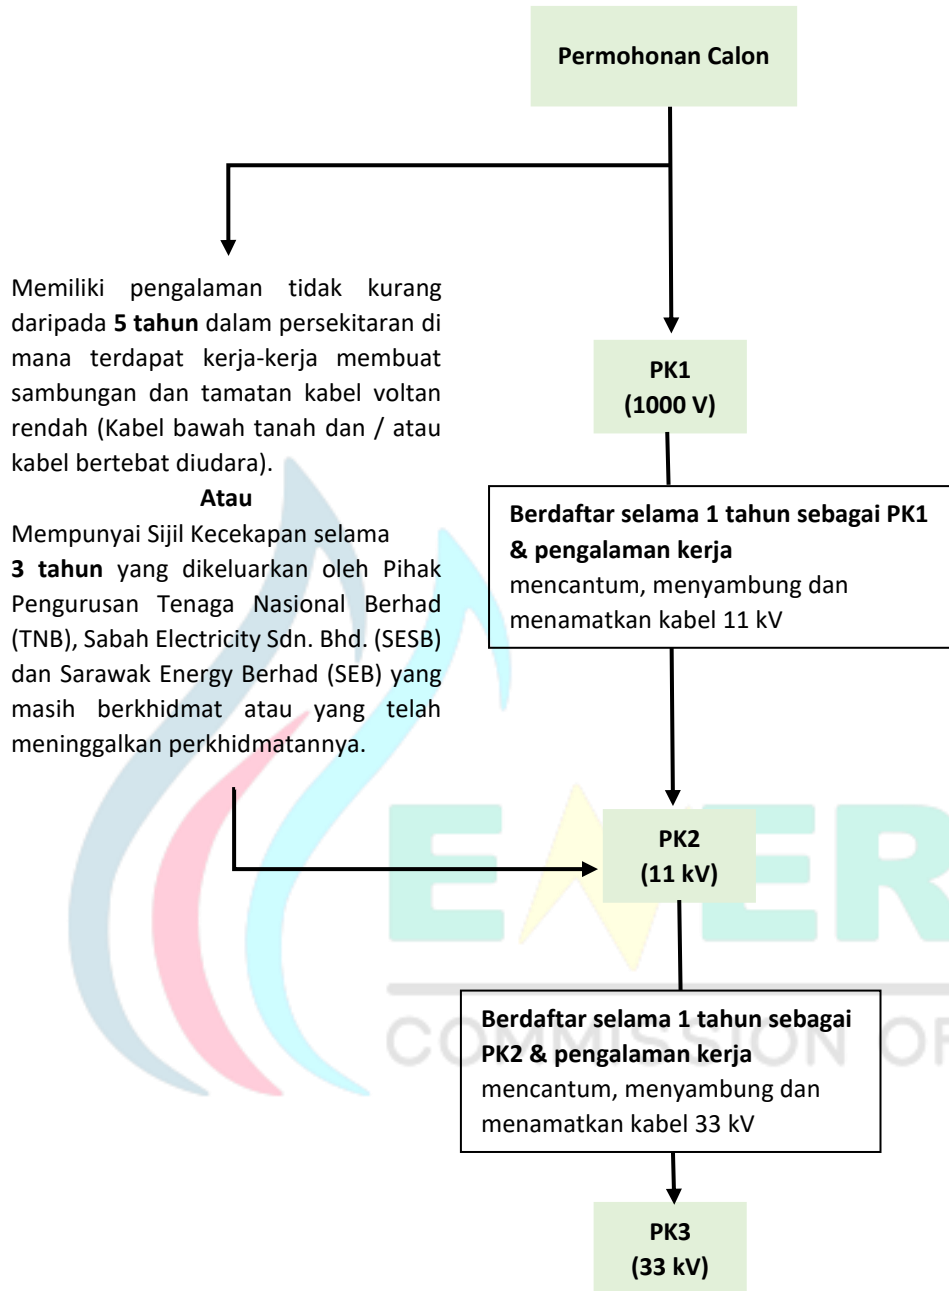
Permohonan Calon

Memiliki pengalaman tidak kurang daripada **5 tahun** dalam persekitaran di mana terdapat kerja-kerja membuat sambungan dan tamatan kabel voltan rendah (Kabel bawah tanah dan / atau kabel bertebat diudara).

**Atau**

Mempunyai Sijil Kecekapan selama **3 tahun** yang dikeluarkan oleh Pihak Pengurusan Tenaga Nasional Berhad (TNB), Sabah Electricity Sdn. Bhd. (SESB) dan Sarawak Energy Berhad (SEB) yang masih berkhidmat atau yang telah meninggalkan perkhidmatannya.

PK1
(1000 V)

**Berdaftar selama 1 tahun sebagai PK1 & pengalaman kerja**
mencantum, menyambung dan menamatkan kabel 11 kV

PK2
(11 kV)

**Berdaftar selama 1 tahun sebagai PK2 & pengalaman kerja**
mencantum, menyambung dan menamatkan kabel 33 kV

PK3
(33 kV)

ENER
COMMISSION OF